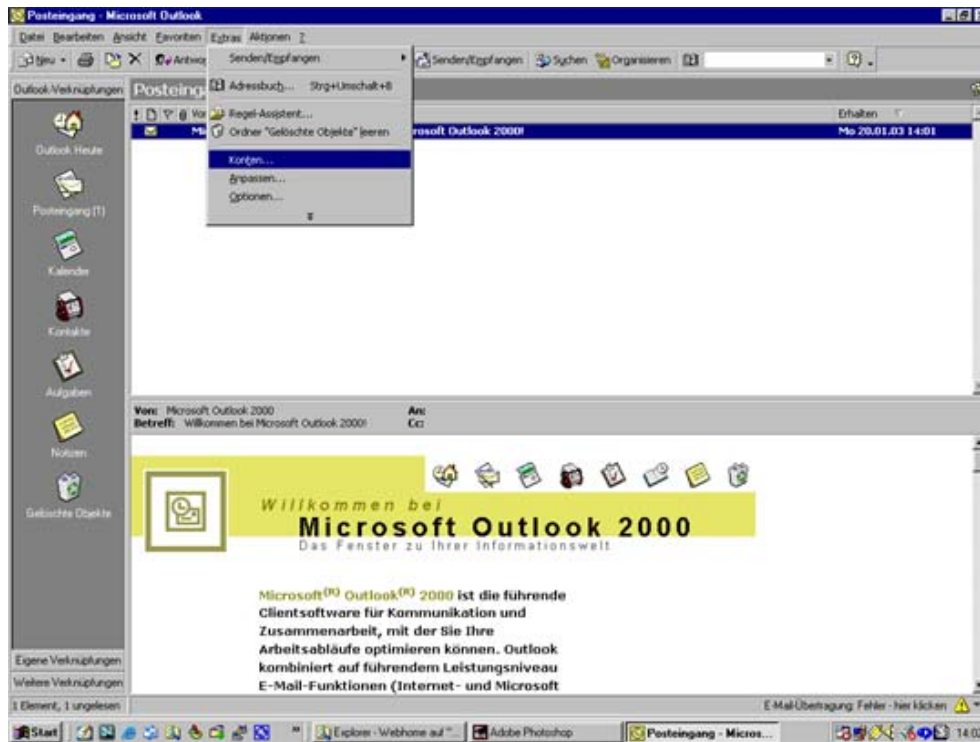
Posteingang - Microsoft Outlook

Datei Bearbeiten Ansicht Favoriten Extras Aktionen ?

Neu Antwo

Senden/Empfangen
Adressbuch... Strg+Umschalt+B
Regel-Assistent...
Ordner "Gelöschte Objekte" leeren
Konten...
Anpassen...
Optionen...

Senden/Empfangen Suchen Organisieren

Outlook-Verknüpfungen Posteing

Outlook Heute
Posteingang (1)
Kalender
Kontakte
Aufgaben
Notizen
Gelöschte Objekte

Von Erhalten
Mi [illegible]rosoft Outlook 2000! Mo 20.01.03 14:01

Von: Microsoft Outlook 2000
Betreff: Willkommen bei Microsoft Outlook 2000!
An:
Cc:

Willkommen bei
Microsoft Outlook 2000
Das Fenster zu Ihrer Informationswelt

Microsoft$^{(R)}$ Outlook$^{(R)}$ 2000 ist die führende Clientsoftware für Kommunikation und Zusammenarbeit, mit der Sie Ihre Arbeitsabläufe optimieren können. Outlook kombiniert auf führendem Leistungsniveau E-Mail-Funktionen (Internet- und Microsoft

Eigene Verknüpfungen
Weitere Verknüpfungen
1 Element, 1 ungelesen
E-Mail-Übertragung: Fehler - hier klicken

Start Explorer - Webhome auf "... Adobe Photoshop Posteingang - Micros... 14:0